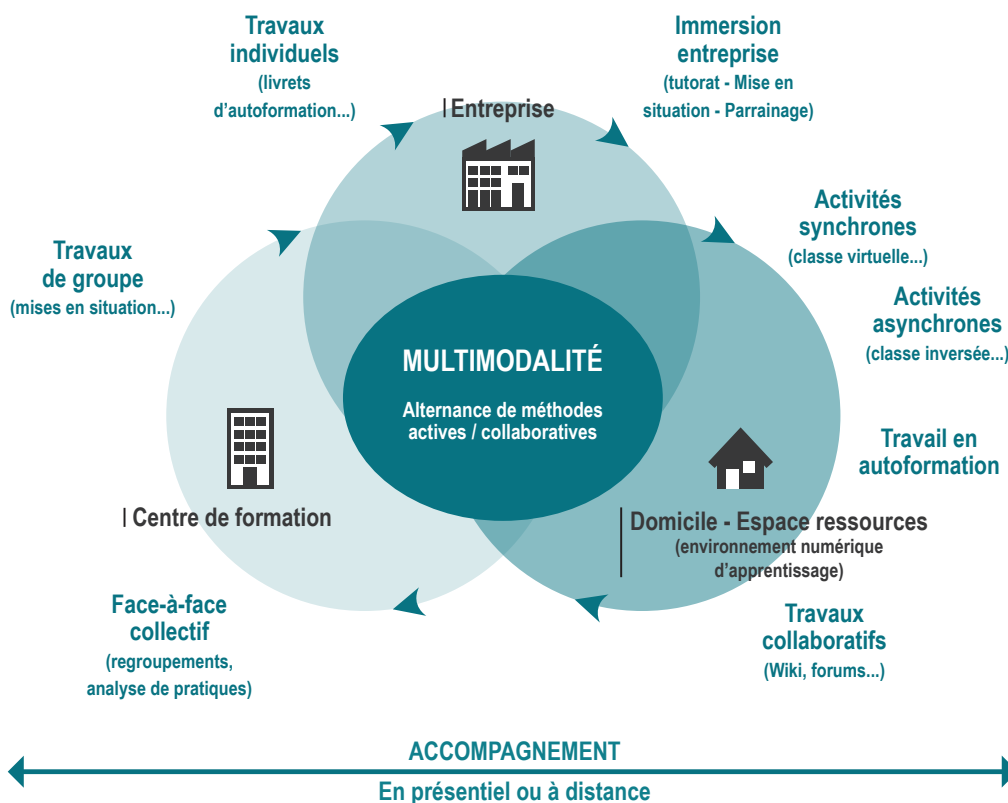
Travaux individuels
(livrets d'autoformation...)

Immersion entreprise
(tutorat - Mise en situation - Parrainage)

Entreprise

Activités synchrones
(classe virtuelle...)

Travaux de groupe
(mises en situation...)

Activités asynchrones
(classe inversée...)

MULTIMODALITÉ

Alternance de méthodes actives / collaboratives

Travail en autoformation

Centre de formation

Domicile - Espace ressources
(environnement numérique d'apprentissage)

Face-à-face collectif
(regroupements, analyse de pratiques)

Travaux collaboratifs
(Wiki, forums...)

ACCOMPAGNEMENT

En présentiel ou à distance